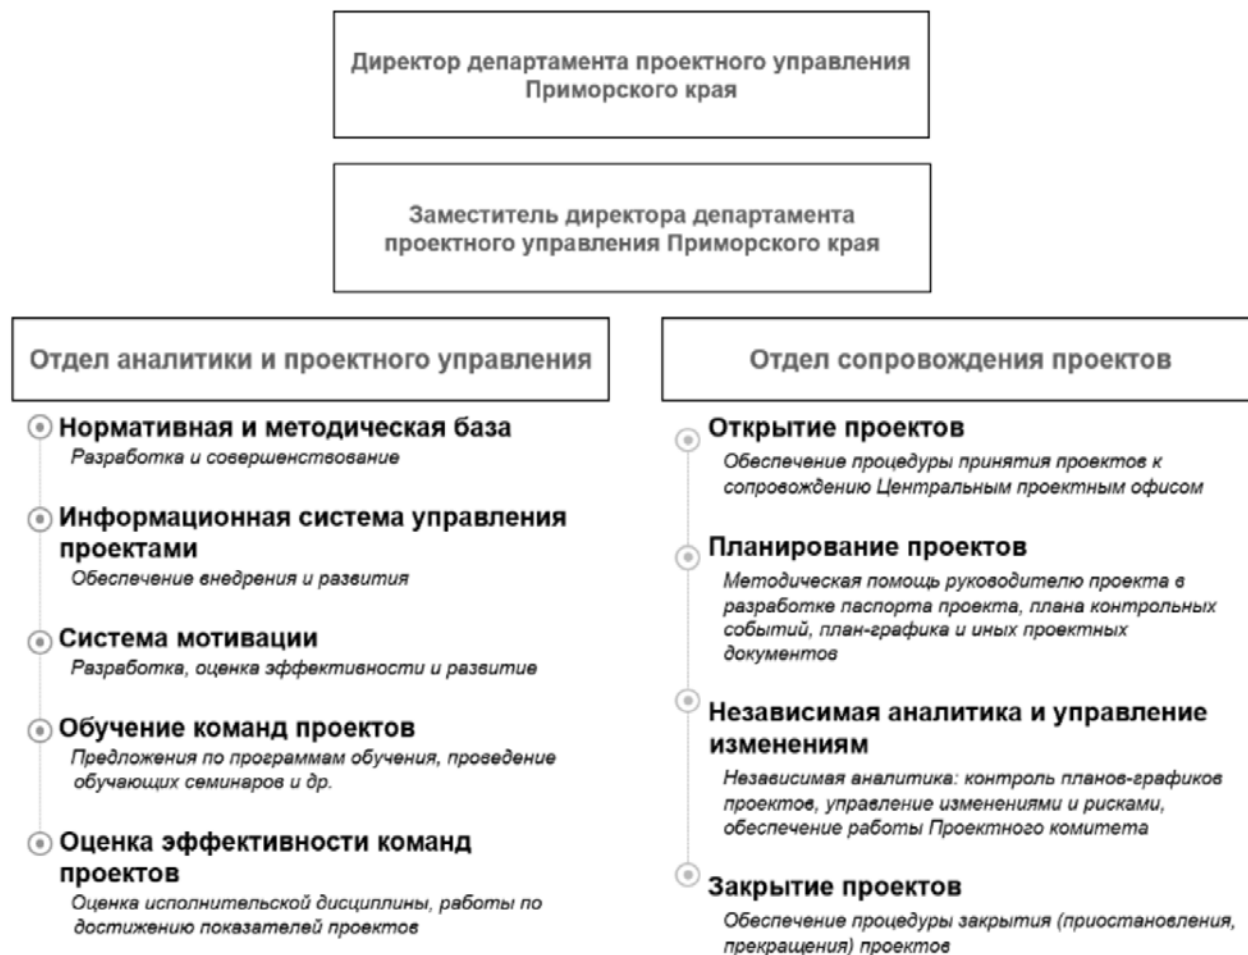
Директор департамента проектного управления Приморского края

Заместитель директора департамента проектного управления Приморского края

Отдел аналитики и проектного управления

Нормативная и методическая база
Разработка и совершенствование

Информационная система управления проектами
Обеспечение внедрения и развития

Система мотивации
Разработка, оценка эффективности и развитие

Обучение команд проектов
Предложения по программам обучения, проведение обучающих семинаров и др.

Оценка эффективности команд проектов
Оценка исполнительской дисциплины, работы по достижению показателей проектов

Отдел сопровождения проектов

Открытие проектов
Обеспечение процедуры принятия проектов к сопровождению Центральным проектным офисом

Планирование проектов
Методическая помощь руководителю проекта в разработке паспорта проекта, плана контрольных событий, план-графика и иных проектных документов

Независимая аналитика и управление изменениям
Независимая аналитика: контроль планов-графиков проектов, управление изменениями и рисками, обеспечение работы Проектного комитета

Закрытие проектов
Обеспечение процедуры закрытия (приостановления, прекращения) проектов